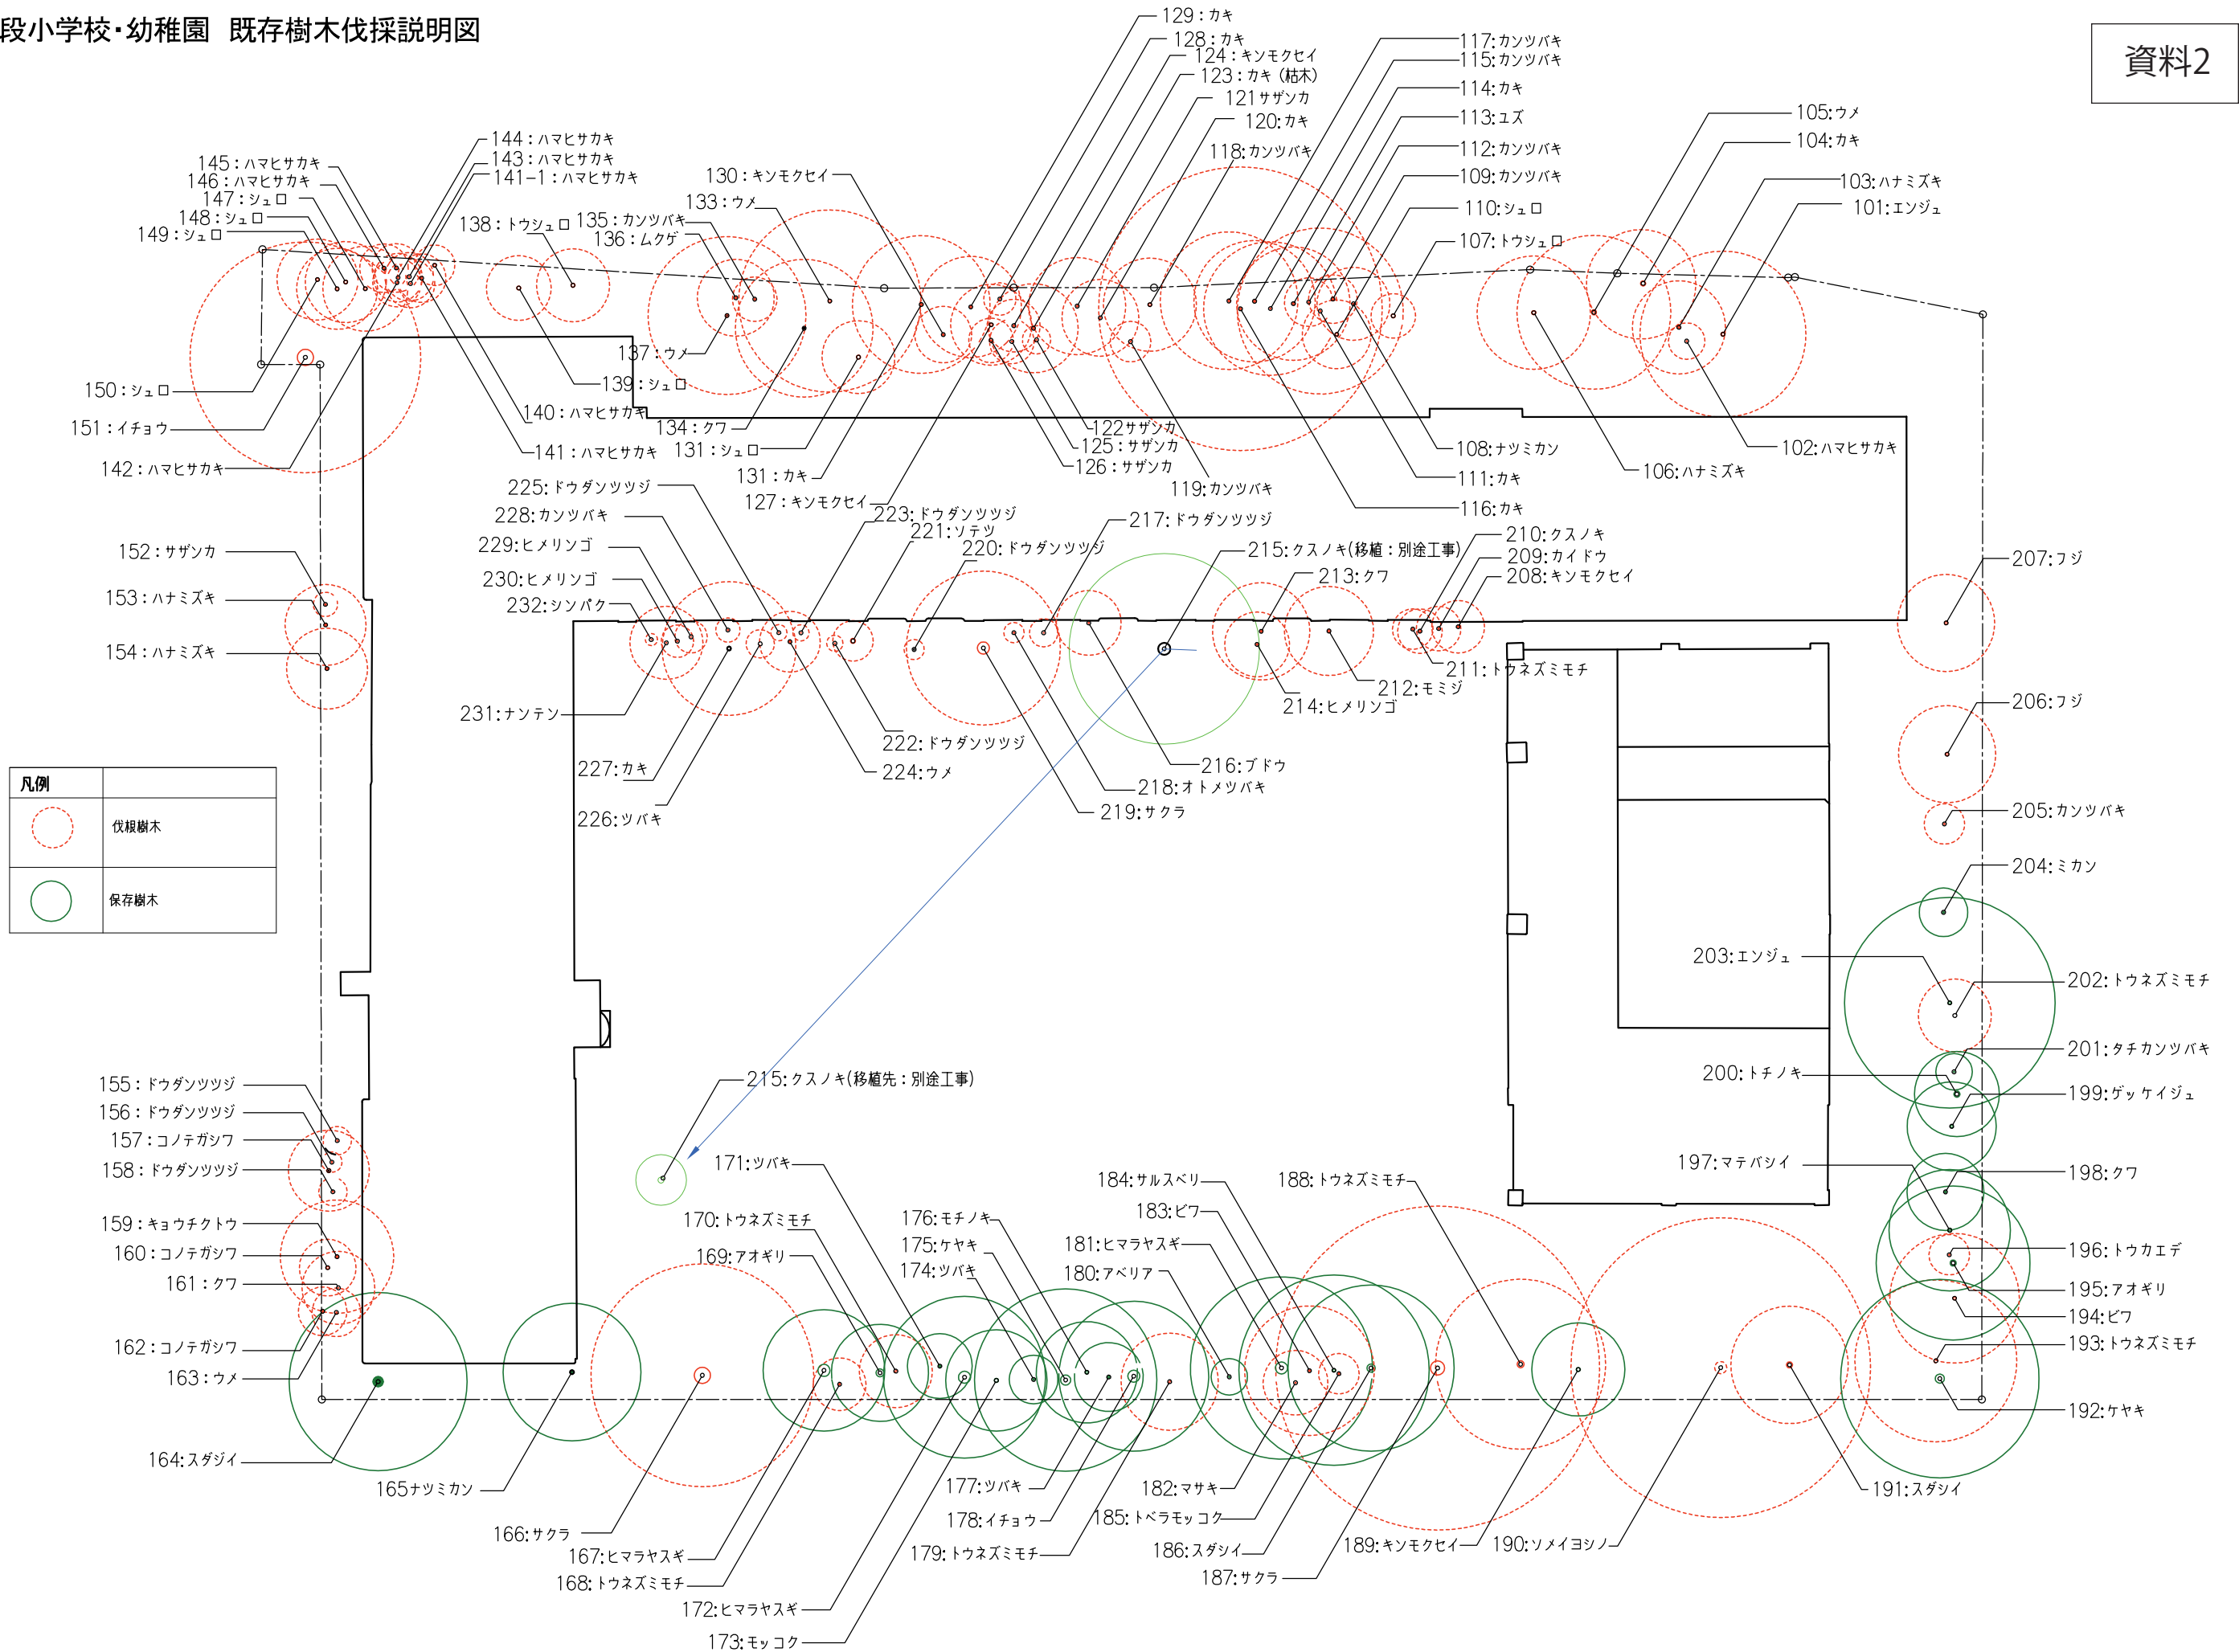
段小学校・幼稚園　既存樹木伐採説明図

資料2

129：カキ
128：カキ
124：キンモクセイ
123：カキ（枯木）
121サザンカ
120：カキ
118：カンツバキ
117：カンツバキ
115：カンツバキ
114：カキ
113：ユズ
112：カンツバキ
109：カンツバキ
110：シュロ
107：トウシュロ
105：ウメ
104：カキ
103：ハナミズキ
101：エンジュ
144：ハマヒサカキ
143：ハマヒサカキ
141-1：ハマヒサカキ
145：ハマヒサカキ
146：ハマヒサカキ
147：シュロ
148：シュロ
149：シュロ
130：キンモクセイ
133：ウメ
138：トウシュロ
135：カンツバキ
136：ムクゲ
137：ウメ
139：シュロ
140：ハマヒサカキ
134：クワ
131：シュロ
141：ハマヒサカキ
131：カキ
127：キンモクセイ
150：シュロ
151：イチョウ
142：ハマヒサカキ
122サザンカ
125：サザンカ
126：サザンカ
119：カンツバキ
108：ナツミカン
111：カキ
116：カキ
106：ハナミズキ
102：ハマヒサカキ
225：ドウダンツツジ
228：カンツバキ
229：ヒメリンゴ
230：ヒメリンゴ
232：シンパク
231：ナンテン
223：ドウダンツツジ
221：ソテツ
220：ドウダンツツジ
217：ドウダンツツジ
215：クスノキ(移植：別途工事)
213：クワ
210：クスノキ
209：カイドウ
208：キンモクセイ
211：トウネズミモチ
212：モミジ
214：ヒメリンゴ
207：フジ
206：フジ
205：カンツバキ
204：ミカン
152：サザンカ
153：ハナミズキ
154：ハナミズキ
227：カキ
226：ツバキ
222：ドウダンツツジ
224：ウメ
216：ブドウ
218：オトメツバキ
219：サクラ
凡例
伐根樹木
保存樹木
203：エンジュ
202：トウネズミモチ
201：タチカンツバキ
200：トチノキ
199：ゲッケイジュ
197：マテバシイ
198：クワ
196：トウカエデ
195：アオギリ
194：ビワ
193：トウネズミモチ
192：ケヤキ
215：クスノキ(移植先：別途工事)
155：ドウダンツツジ
156：ドウダンツツジ
157：コノテガシワ
158：ドウダンツツジ
159：キョウチクトウ
160：コノテガシワ
161：クワ
162：コノテガシワ
163：ウメ
164：スダジイ
165ナツミカン
171：ツバキ
170：トウネズミモチ
169：アオギリ
176：モチノキ
175：ケヤキ
174：ツバキ
184：サルスベリ
183：ビワ
181：ヒマラヤスギ
180：アベリア
188：トウネズミモチ
166：サクラ
167：ヒマラヤスギ
168：トウネズミモチ
172：ヒマラヤスギ
173：モッコク
177：ツバキ
178：イチョウ
179：トウネズミモチ
182：マサキ
185：トベラモッコク
186：スダジイ
187：サクラ
189：キンモクセイ
190：ソメイヨシノ
191：スダジイ